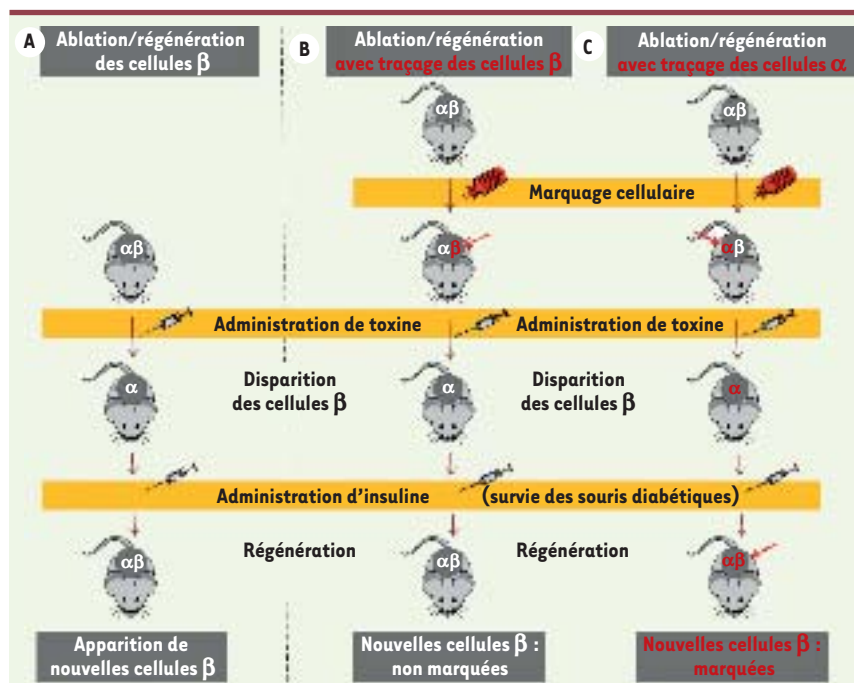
A Ablation/régénération des cellules β

B Ablation/régénération avec traçage des cellules β

C Ablation/régénération avec traçage des cellules α

αβ

αβ

Marquage cellulaire

αβ

αβ

αβ

Administration de toxine

Administration de toxine

α

Disparition des cellules β

α

Disparition des cellules β

α

Administration d'insuline (survie des souris diabétiques)

αβ

Régénération

αβ

Régénération

αβ

Apparition de nouvelles cellules β

Nouvelles cellules β : non marquées

Nouvelles cellules β : marquées